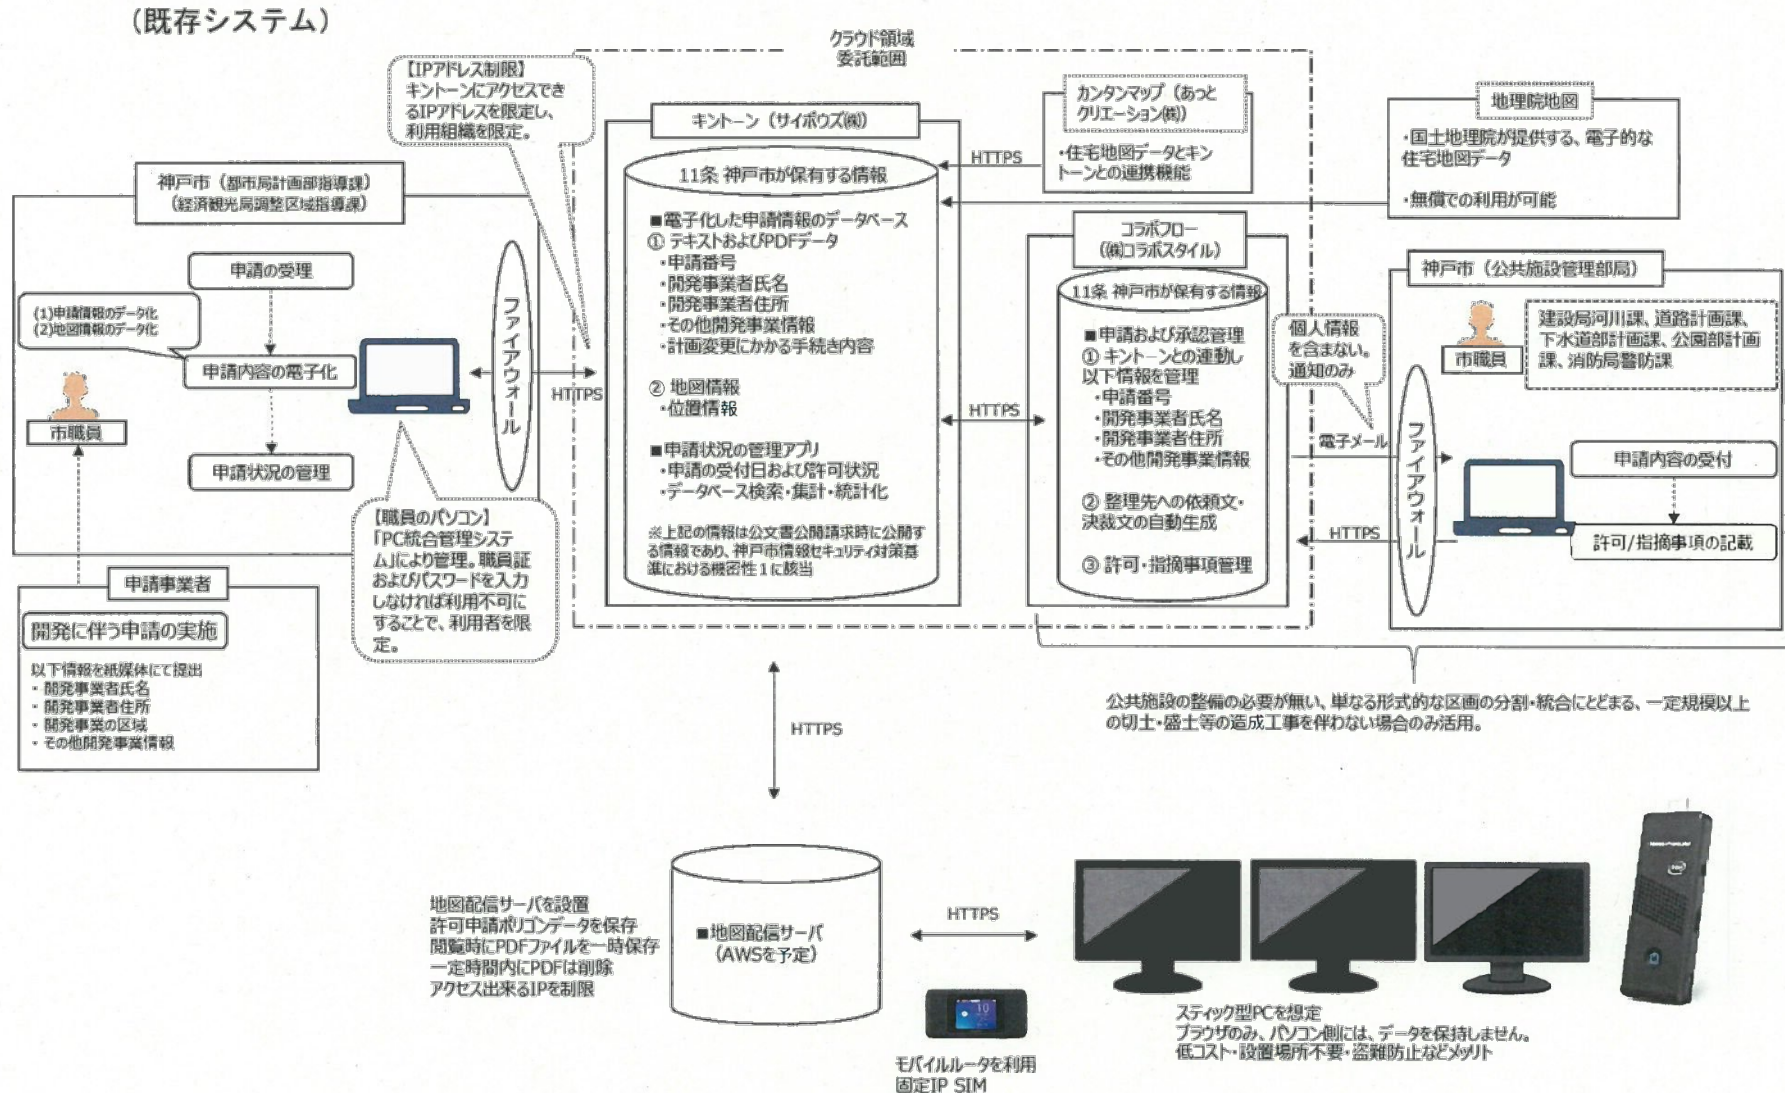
（既存システム）

クラウド領域
委託範囲

【IPアドレス制限】
キントーンにアクセスできるIPアドレスを限定し、利用組織を限定。

神戸市（都市局計画部指導課）
（経済観光局調整区域指導課）

申請の受理

(1)申請情報のデータ化
(2)地図情報のデータ化

申請内容の電子化

市職員

申請状況の管理

ファイアウォール

HTTPS

【職員のパソコン】
「PC統合管理システム」により管理。職員証およびパスワードを入力しなければ利用不可にすることで、利用者を限定。

申請事業者

開発に伴う申請の実施

以下情報を紙媒体にて提出
・開発事業者氏名
・開発事業者住所
・開発事業の区域
・その他開発事業情報

キントーン（サイボウズ㈱）

11条 神戸市が保有する情報

■電子化した申請情報のデータベース
① テキストおよびPDFデータ
・申請番号
・開発事業者氏名
・開発事業者住所
・その他開発事業情報
・計画変更にかかる手続き内容

② 地図情報
・位置情報

■申請状況の管理アプリ
・申請の受付日および許可状況
・データベース検索・集計・統計化

※上記の情報は公文書公開請求時に公開する情報であり、神戸市情報セキュリティ対策基準における機密性１に該当

HTTPS

カンタンマップ（あっとクリエーション㈱）

・住宅地図データとキントーンとの連携機能

地理院地図

・国土地理院が提供する、電子的な住宅地図データ

・無償での利用が可能

コラボフロー
(㈱コラボスタイル)

11条 神戸市が保有する情報

■申請および承認管理
① キントーンとの連動し以下情報を管理
・申請番号
・開発事業者氏名
・開発事業者住所
・その他開発事業情報

② 整理先への依頼文・決裁文の自動生成

③ 許可・指摘事項管理

HTTPS

個人情報を含まない。通知のみ

電子メール

HTTPS

神戸市（公共施設管理部局）

市職員

建設局河川課、道路計画課、下水道部計画課、公園部計画課、消防局警防課

ファイアウォール

申請内容の受付

許可/指摘事項の記載

公共施設の整備の必要が無い、単なる形式的な区画の分割・統合にとどまる、一定規模以上の切土・盛土等の造成工事を伴わない場合のみ活用。

HTTPS

地図配信サーバを設置
許可申請ポリゴンデータを保存
閲覧時にPDFファイルを一時保存
一定時間内にPDFは削除
アクセス出来るIPを制限

■地図配信サーバ
（AWSを予定）

HTTPS

モバイルルータを利用
固定IP SIM

スティック型PCを想定
ブラウザのみ、パソコン側には、データを保持しません。
低コスト・設置場所不要・盗難防止などメリット